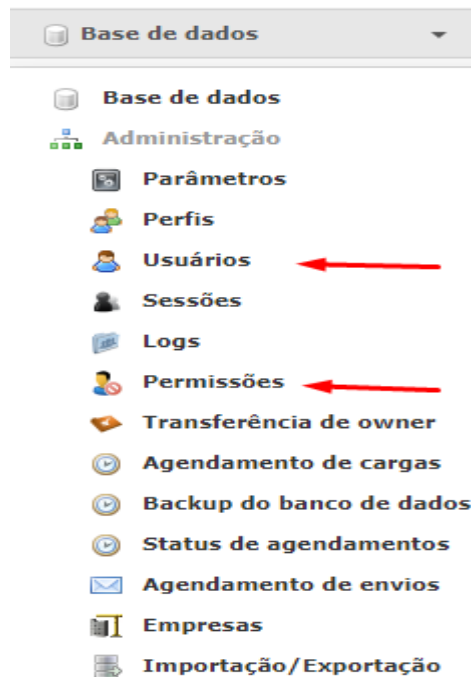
Base de dados

Base de dados
Administração
Parâmetros
Perfis
Usuários
Sessões
Logs
Permissões
Transferência de owner
Agendamento de cargas
Backup do banco de dados
Status de agendamentos
Agendamento de envios
Empresas
Importação/Exportação